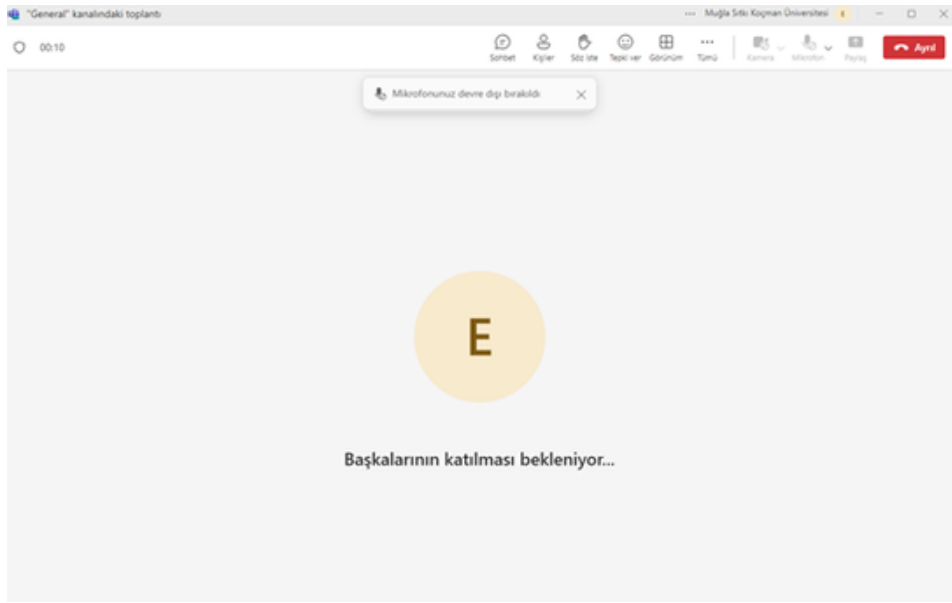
"General" kanalındaki toplantı

··· Muğla Sıtkı Koçman Üniversitesi E

00:10

Sohbet Kişiler Söz iste Tepki ver Görünüm Tümü Kamera Mikrofon Paylaş Ayrıl

Mikrofonunuz devre dışı bırakıldı

E

Başkalarının katılması bekleniyor...